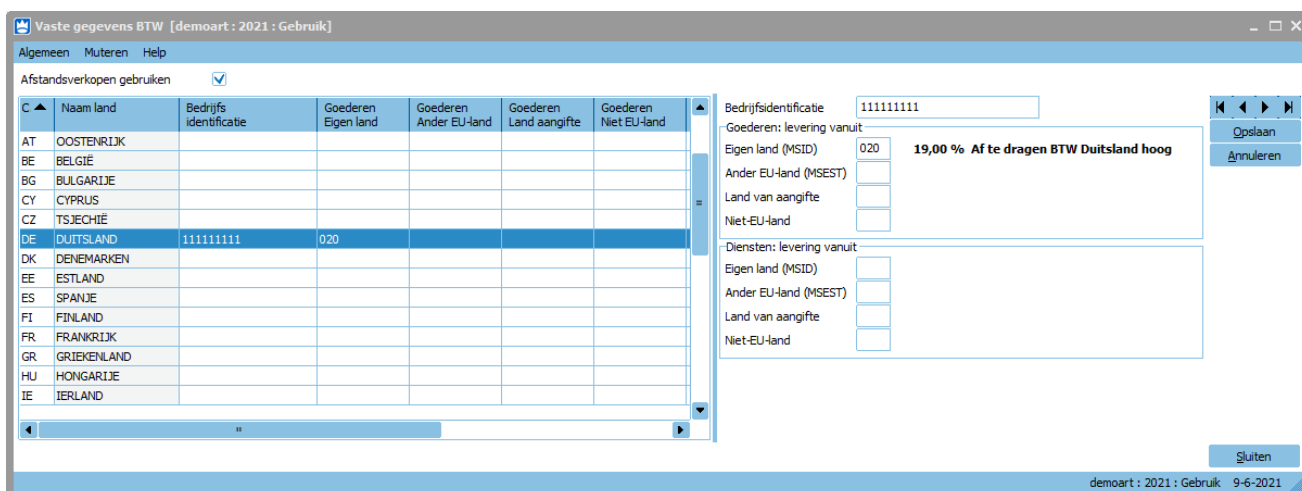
Vaste gegevens BTW [demoart : 2021 : Gebruik]

Algemeen Muteren Help

Afstandsverkopen gebruiken

| C | Naam land | Bedrijfs identificatie | Goederen Eigen land | Goederen Ander EU-land | Goederen Land aangifte | Goederen Niet EU-land |
|---|---|---|---|---|---|---|
| AT | OOSTENRIJK | | | | | |
| BE | BELGIË | | | | | |
| BG | BULGARIJE | | | | | |
| CY | CYPRUS | | | | | |
| CZ | TSJECHIË | | | | | |
| DE | DUITSLAND | 111111111 | 020 | | | |
| DK | DENEMARKEN | | | | | |
| EE | ESTLAND | | | | | |
| ES | SPANJE | | | | | |
| FI | FINLAND | | | | | |
| FR | FRANKRIJK | | | | | |
| GR | GRIEKENLAND | | | | | |
| HU | HONGARIJE | | | | | |
| IE | IERLAND | | | | | |

Bedrijfsidentificatie 111111111

Goederen: levering vanuit
Eigen land (MSID) 020 19,00 % Af te dragen BTW Duitsland hoog
Ander EU-land (MSEST)
Land van aangifte
Niet-EU-land

Diensten: levering vanuit
Eigen land (MSID)
Ander EU-land (MSEST)
Land van aangifte
Niet-EU-land

Opslaan
Annuleren

Sluiten

demoart : 2021 : Gebruik 9-6-2021